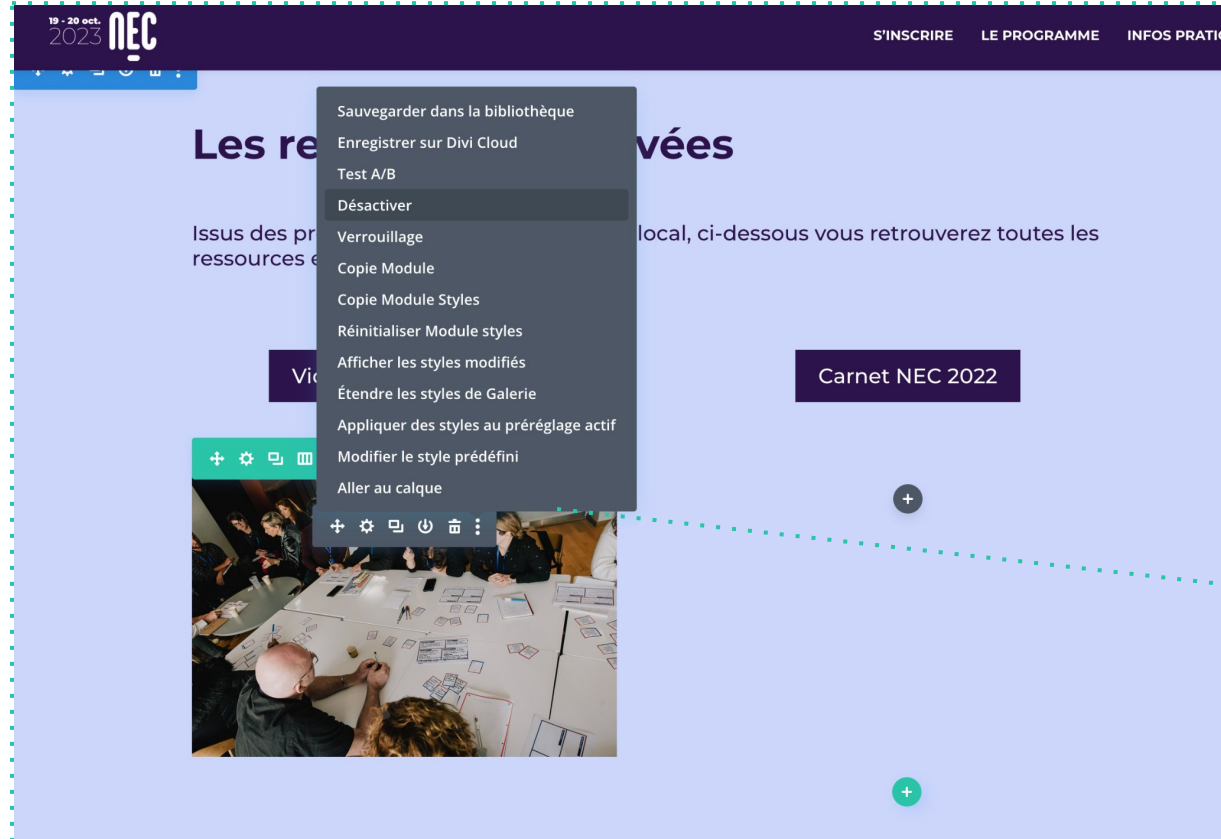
19 - 20 oct.
2023 NEC

S'INSCRIRE LE PROGRAMME INFOS PRATIC

Sauvegarder dans la bibliothèque
Enregistrer sur Divi Cloud
Test A/B
Désactiver
Verrouillage
Copie Module
Copie Module Styles
Réinitialiser Module styles
Afficher les styles modifiés
Étendre les styles de Galerie
Appliquer des styles au préréglage actif
Modifier le style prédéfini
Aller au calque

Les re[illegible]vées

Issus des pr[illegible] local, ci-dessous vous retrouverez toutes les ressources e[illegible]

Vi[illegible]

Carnet NEC 2022

+

+